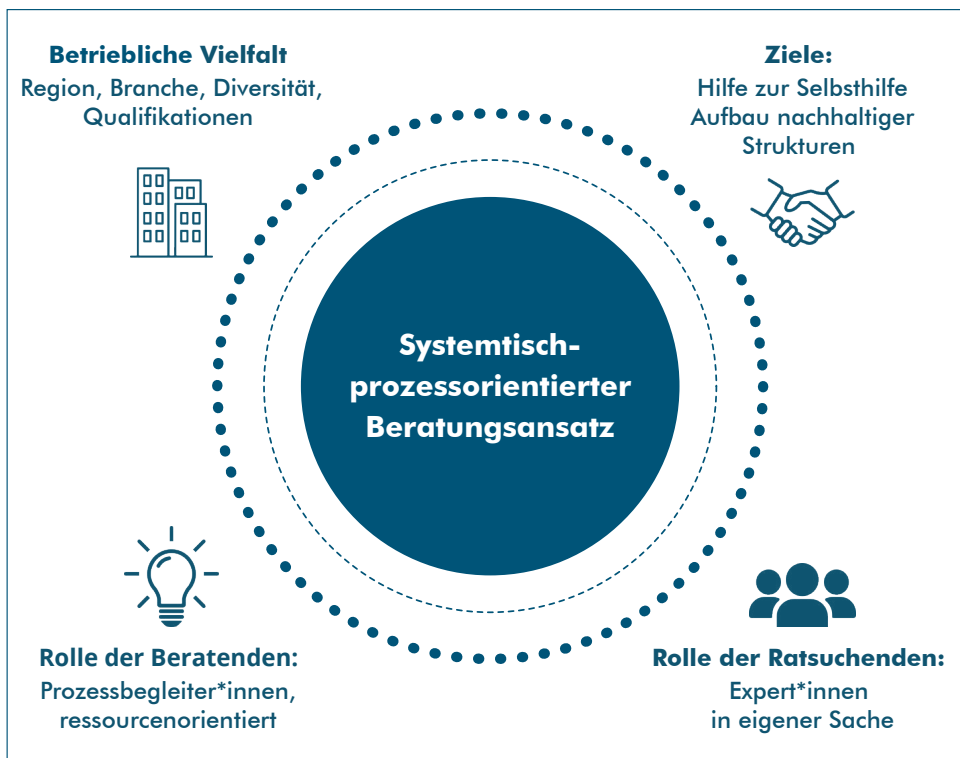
**Betriebliche Vielfalt**
Region, Branche, Diversität, Qualifikationen

**Ziele:**
Hilfe zur Selbsthilfe
Aufbau nachhaltiger Strukturen

**Systemtisch-prozessorientierter Beratungsansatz**

**Rolle der Beratenden:**
Prozessbegleiter*innen, ressourcenorientiert

**Rolle der Ratsuchenden:**
Expert*innen in eigener Sache